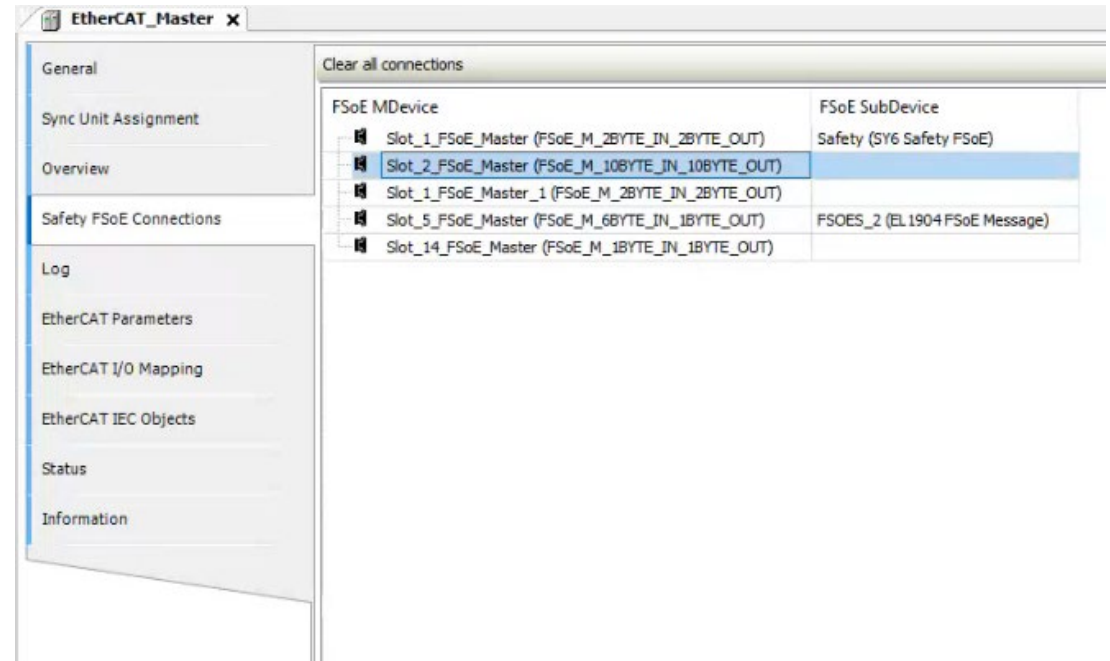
EtherCAT_Master ×

General

Sync Unit Assignment

Overview

Safety FSoE Connections

Log

EtherCAT Parameters

EtherCAT I/O Mapping

EtherCAT IEC Objects

Status

Information

Clear all connections

| FSoE MDevice | FSoE SubDevice |
|---|---|
| Slot_1_FSoE_Master (FSoE_M_2BYTE_IN_2BYTE_OUT) | Safety (SY6 Safety FSoE) |
| Slot_2_FSoE_Master (FSoE_M_10BYTE_IN_10BYTE_OUT) | |
| Slot_1_FSoE_Master_1 (FSoE_M_2BYTE_IN_2BYTE_OUT) | |
| Slot_5_FSoE_Master (FSoE_M_6BYTE_IN_1BYTE_OUT) | FSOES_2 (EL1904 FSoE Message) |
| Slot_14_FSoE_Master (FSoE_M_1BYTE_IN_1BYTE_OUT) | |